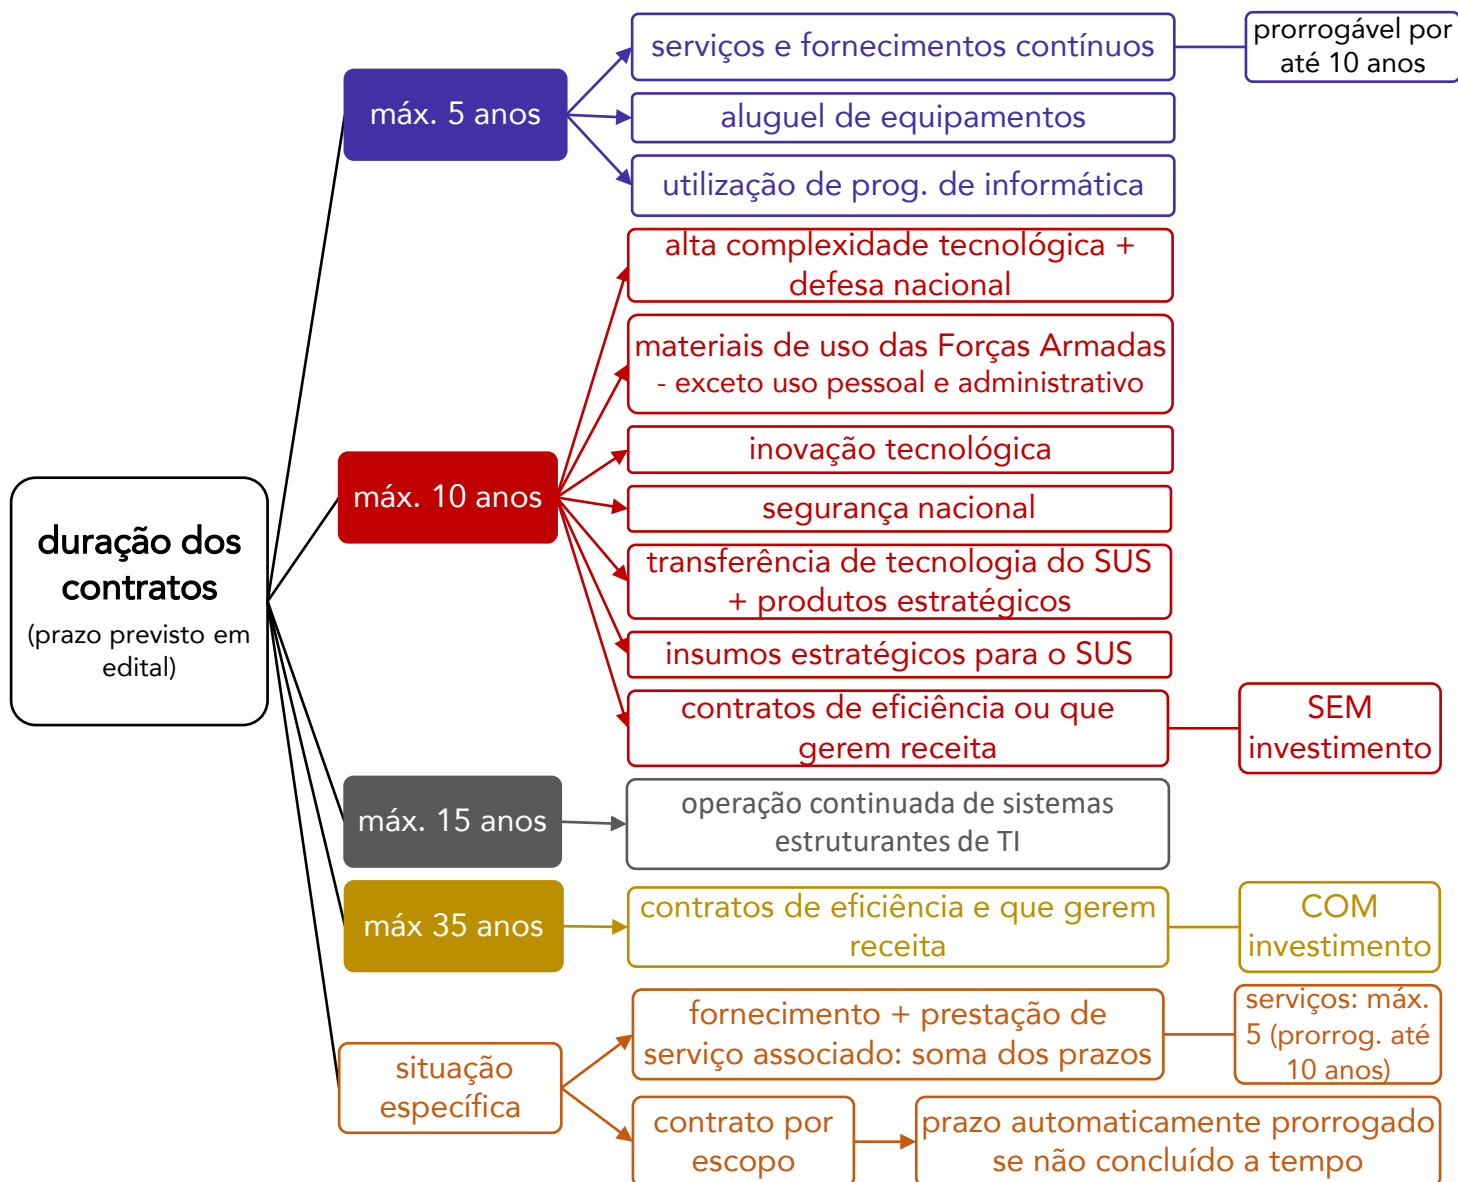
duração dos contratos
(prazo previsto em edital)

máx. 5 anos

serviços e fornecimentos contínuos

prorrogável por até 10 anos

aluguel de equipamentos

utilização de prog. de informática

máx. 10 anos

alta complexidade tecnológica + defesa nacional

materiais de uso das Forças Armadas - exceto uso pessoal e administrativo

inovação tecnológica

segurança nacional

transferência de tecnologia do SUS + produtos estratégicos

insumos estratégicos para o SUS

contratos de eficiência ou que gerem receita

SEM investimento

máx. 15 anos

operação continuada de sistemas estruturantes de TI

máx 35 anos

contratos de eficiência e que gerem receita

COM investimento

situação específica

fornecimento + prestação de serviço associado: soma dos prazos

serviços: máx. 5 (prorrog. até 10 anos)

contrato por escopo

prazo automaticamente prorrogado se não concluído a tempo